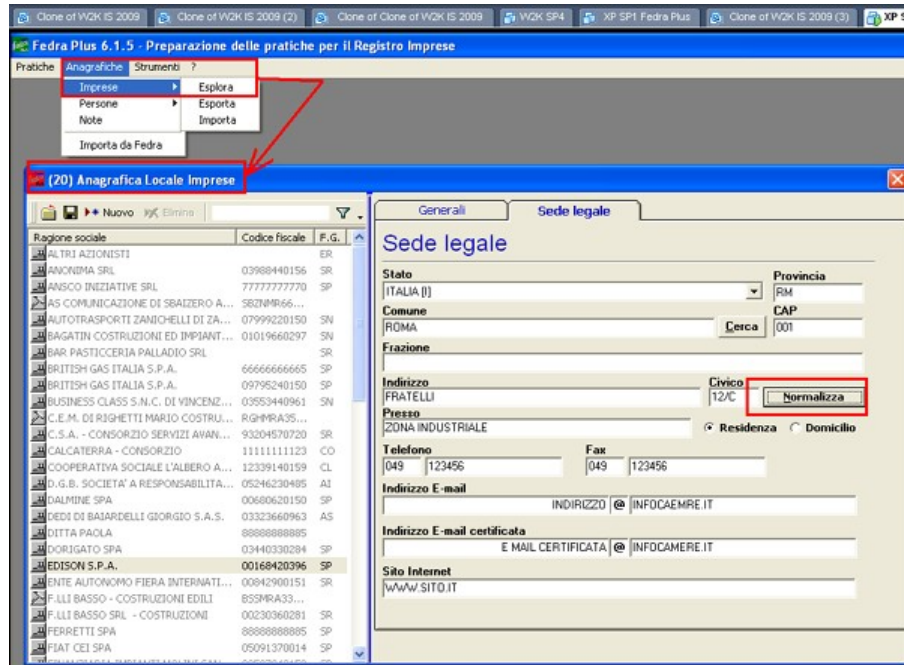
Clone of W2K IS 2009 | Clone of W2K IS 2009 (2) | Clone of Clone of W2K IS 2009 | W2K SP4 | XP SP1 Fedra Plus | Clone of W2K IS 2009 (3) | XP S

Fedra Plus 6.1.5 - Preparazione delle pratiche per il Registro Imprese

Pratiche Anagrafiche Strumenti ?

Imprese
Persone
Note
Importa da Fedra

Esplora
Esporta
Importa

(20) Anagrafica Locale Imprese

Nuovo Elimina

| Ragione sociale | Codice fiscale | F.G. |
|---|---|---|
| ALTRI AZIONISTI | | ER |
| ANONIMA SRL | 03988440156 | SR |
| ANSCO INIZIATIVE SRL | 77777777770 | SP |
| AS COMUNICAZIONE DI SBAIZERO A... | SBZNMR66... | |
| AUTOTRASPORTI ZANICHELLI DI ZA... | 07999220150 | SN |
| BAGATIN COSTRUZIONI ED IMPIANT... | 01019660297 | SN |
| BAR PASTICCERIA PALLADIO SRL | | SR |
| BRITISH GAS ITALIA S.P.A. | 66666666665 | SP |
| BRITISH GAS ITALIA S.P.A. | 09795240150 | SP |
| BUSINESS CLASS S.N.C. DI VINCENZ... | 03553440961 | SN |
| C.E.M. DI RIGHETTI MARIO COSTRU... | RGHMRA35... | |
| C.S.A. - CONSORZIO SERVIZI AVAN... | 93204570720 | SR |
| CALCATERRA - CONSORZIO | 11111111123 | CO |
| COOPERATIVA SOCIALE L'ALBERO A... | 12339140159 | CL |
| D.G.B. SOCIETA' A RESPONSABILITA... | 05246230485 | AI |
| DALMINE SPA | 00680620150 | SP |
| DEDI DI BAIARDELLI GIORGIO S.A.S. | 03323660963 | AS |
| DITTA PAOLA | 88888888885 | |
| DORIGATO SPA | 03440330284 | SP |
| EDISON S.P.A. | 00168420396 | SP |
| ENTE AUTONOMO FIERA INTERNATI... | 00842900151 | SR |
| F.LLI BASSO - COSTRUZIONI EDILI | BSSMRA33... | |
| F.LLI BASSO SRL - COSTRUZIONI | 00230360281 | SR |
| FERRETTI SPA | 88888888885 | SP |
| FIAT CEI SPA | 05091370014 | SP |

Generali | Sede legale

Sede legale

Stato
ITALIA (I)
Provincia
RM
Comune
ROMA
Cerca
CAP
001
Frazione

Indirizzo
FRATELLI
Civico
12/C
Normalizza
Presso
ZONA INDUSTRIALE
Residenza Domicilio
Telefono
049 123456
Fax
049 123456
Indirizzo E-mail
INDIRIZZO @ INFOCAEMRE.IT
Indirizzo E-mail certificata
E MAIL CERTIFICATA @ INFOCAMERE.IT
Sito Internet
WWW.SITO.IT